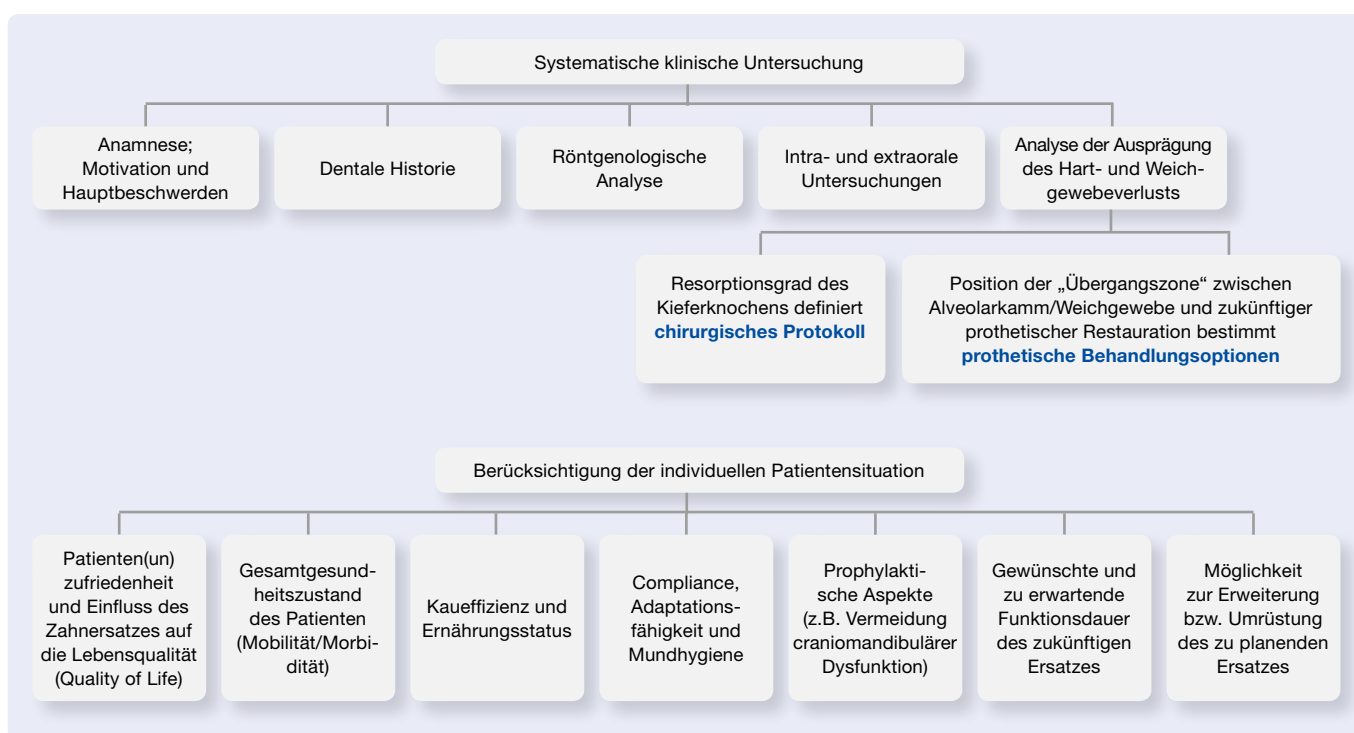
Systematische klinische Untersuchung

Anamnese; Motivation und Hauptbeschwerden

Dentale Historie

Röntgenologische Analyse

Intra- und extraorale Untersuchungen

Analyse der Ausprägung des Hart- und Weichgewebeverlusts

Resorptionsgrad des Kieferknochens definiert **chirurgisches Protokoll**

Position der „Übergangszone" zwischen Alveolarkamm/Weichgewebe und zukünftiger prothetischer Restauration bestimmt **prothetische Behandlungsoptionen**

Berücksichtigung der individuellen Patientensituation

Patienten(un) zufriedenheit und Einfluss des Zahnersatzes auf die Lebensqualität (Quality of Life)

Gesamtgesundheitszustand des Patienten (Mobilität/Morbidität)

Kaueffizienz und Ernährungsstatus

Compliance, Adaptationsfähigkeit und Mundhygiene

Prophylaktische Aspekte (z.B. Vermeidung craniomandibulärer Dysfunktion)

Gewünschte und zu erwartende Funktionsdauer des zukünftigen Ersatzes

Möglichkeit zur Erweiterung bzw. Umrüstung des zu planenden Ersatzes